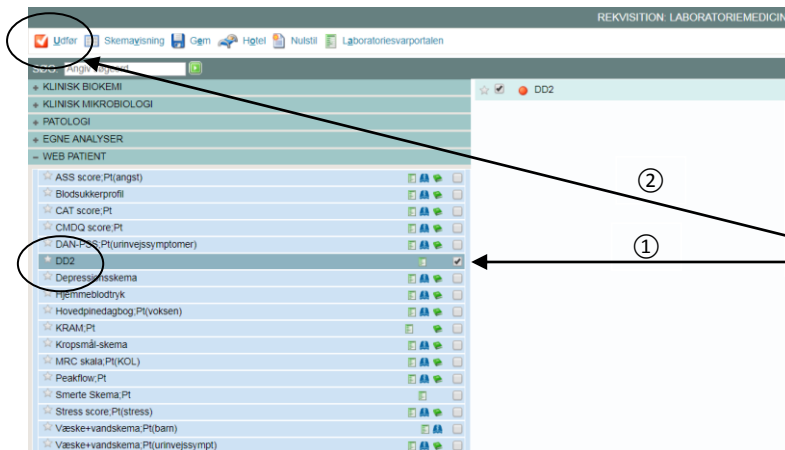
REKVISITION: LABORATORIEMEDICIN

Udfør Skemavisning Gem Hotel Nulstil Laboratoriesvarportalen

SØG: Angiv søgeord

+ KLINISK BIOKEMI
+ KLINISK MIKROBIOLOGI
+ PATOLOGI
+ EGNE ANALYSER
− WEB PATIENT

ASS score;Pt(angst)
Blodsukkerprofil
CAT score;Pt
CMDQ score;Pt
DAN-PSS;Pt(urinvejssymptomer)
DD2
Depressionsskema
Hjemmeblodtryk
Hovedpinedagbog;Pt(voksen)
KRAM;Pt
Kropsmål-skema
MRC skala;Pt(KOL)
Peakflow;Pt
Smerte Skema;Pt
Stress score;Pt(stress)
Væske+vandskema;Pt(barn)
Væske+vandskema;Pt(urinvejssympt)

DD2

②

①